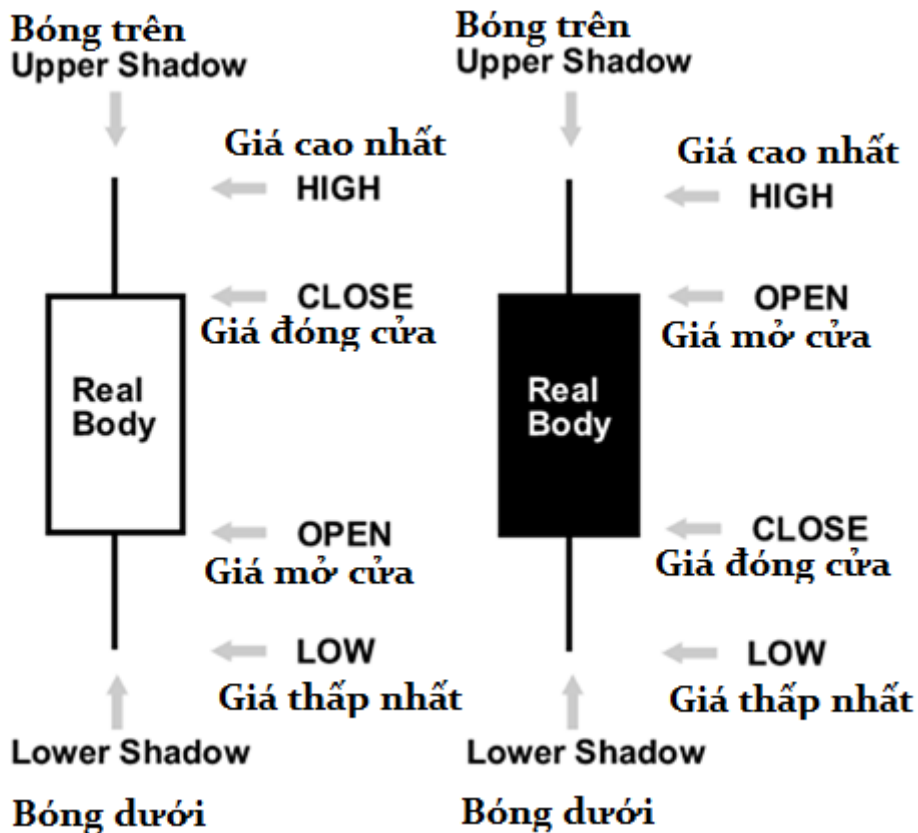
Bóng trên
Upper Shadow

Giá cao nhất
HIGH

CLOSE
Giá đóng cửa

Real Body

OPEN
Giá mở cửa

LOW
Giá thấp nhất

Lower Shadow
Bóng dưới

Bóng trên
Upper Shadow

Giá cao nhất
HIGH

OPEN
Giá mở cửa

Real Body

CLOSE
Giá đóng cửa

LOW
Giá thấp nhất

Lower Shadow
Bóng dưới